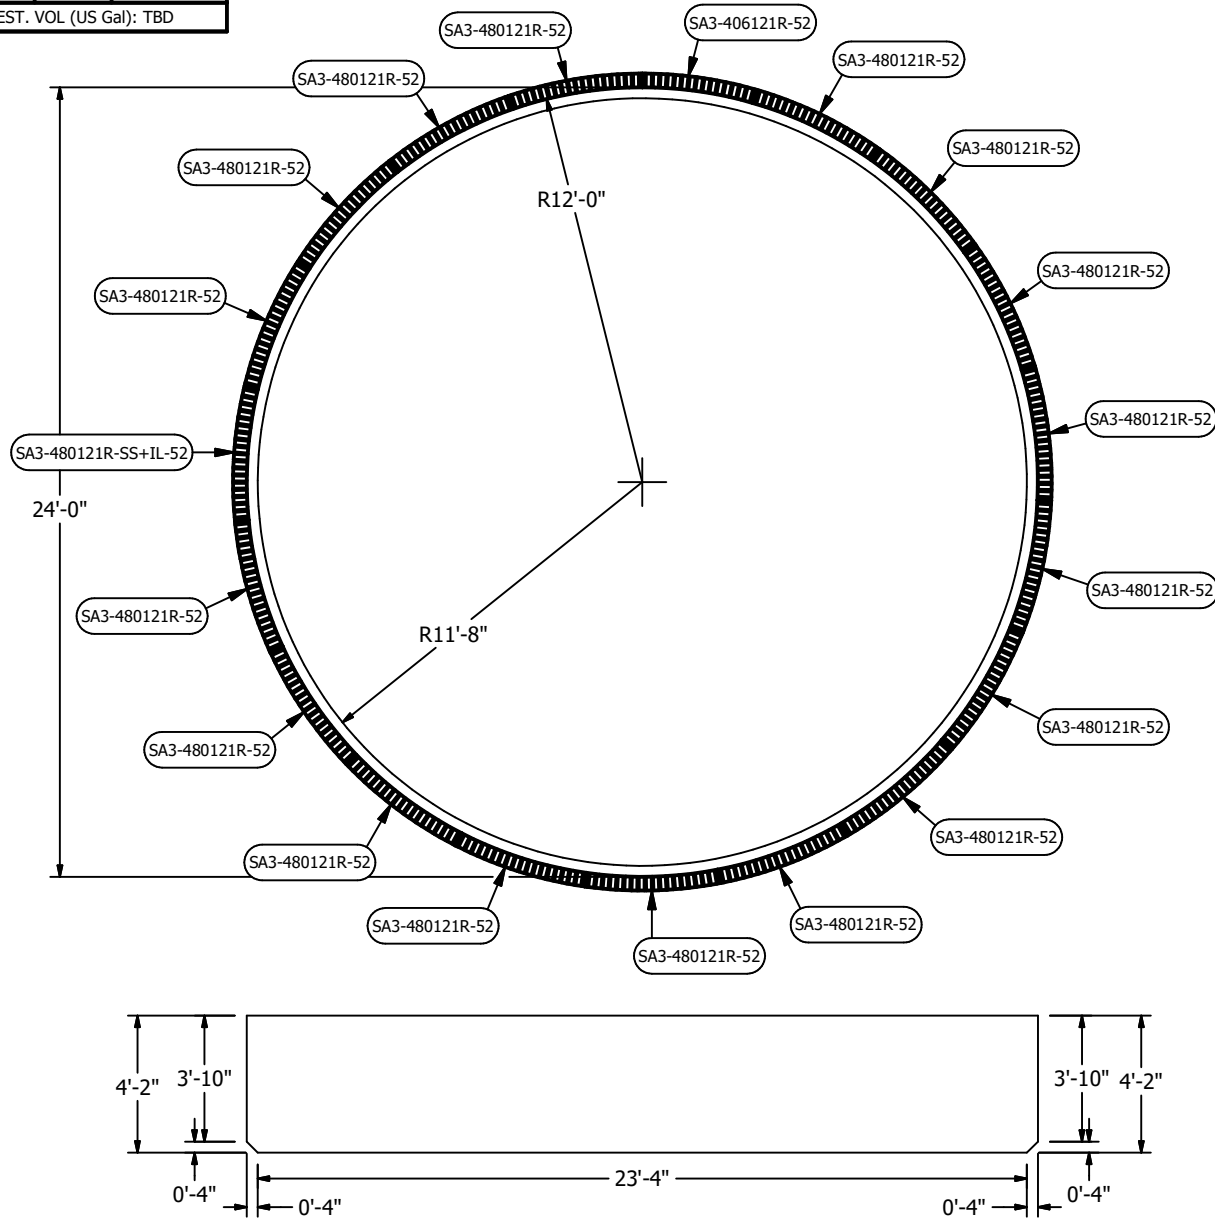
EST. VOL (US Gal): TBD

SA3-480121R-52
SA3-406121R-52
SA3-480121R-52
SA3-480121R-52
SA3-480121R-52
SA3-480121R-52
SA3-480121R-52
SA3-480121R-52
SA3-480121R-52
SA3-480121R-52
SA3-480121R-52
SA3-480121R-52
SA3-480121R-52
SA3-480121R-52
SA3-480121R-52
SA3-480121R-SS+IL-52
SA3-480121R-52
SA3-480121R-52
SA3-480121R-52

R12'-0"
24'-0"
R11'-8"

4'-2"
3'-10"
3'-10"
4'-2"
0'-4"
23'-4"
0'-4"
0'-4"
0'-4"